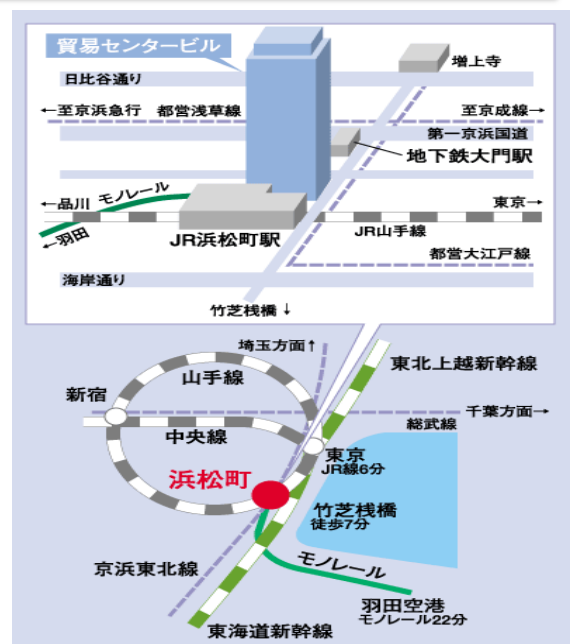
貿易センタービル
増上寺
日比谷通り
←至京浜急行
都営浅草線
至京成線→
第一京浜国道
地下鉄大門駅
←品川
モノレール
東京→
←羽田
JR浜松町駅
JR山手線
都営大江戸線
海岸通り
竹芝桟橋↓

埼玉方面↑
東北上越新幹線
山手線
新宿
千葉方面→
総武線
中央線
東京
JR線6分
浜松町
竹芝桟橋
徒歩7分
京浜東北線
モノレール
羽田空港
モノレール22分
東海道新幹線